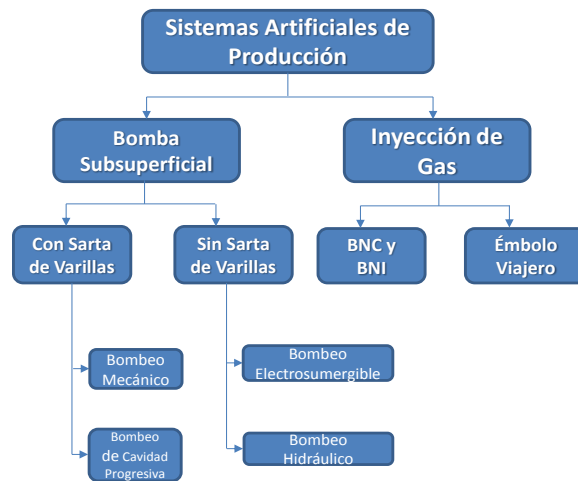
Sistemas Artificiales de Producción

Bomba Subsuperficial

Inyección de Gas

Con Sarta de Varillas

Sin Sarta de Varillas

BNC y BNI

Émbolo Viajero

Bombeo Mecánico

Bombeo de Cavidad Progresiva

Bombeo Electrosumergible

Bombeo Hidráulico